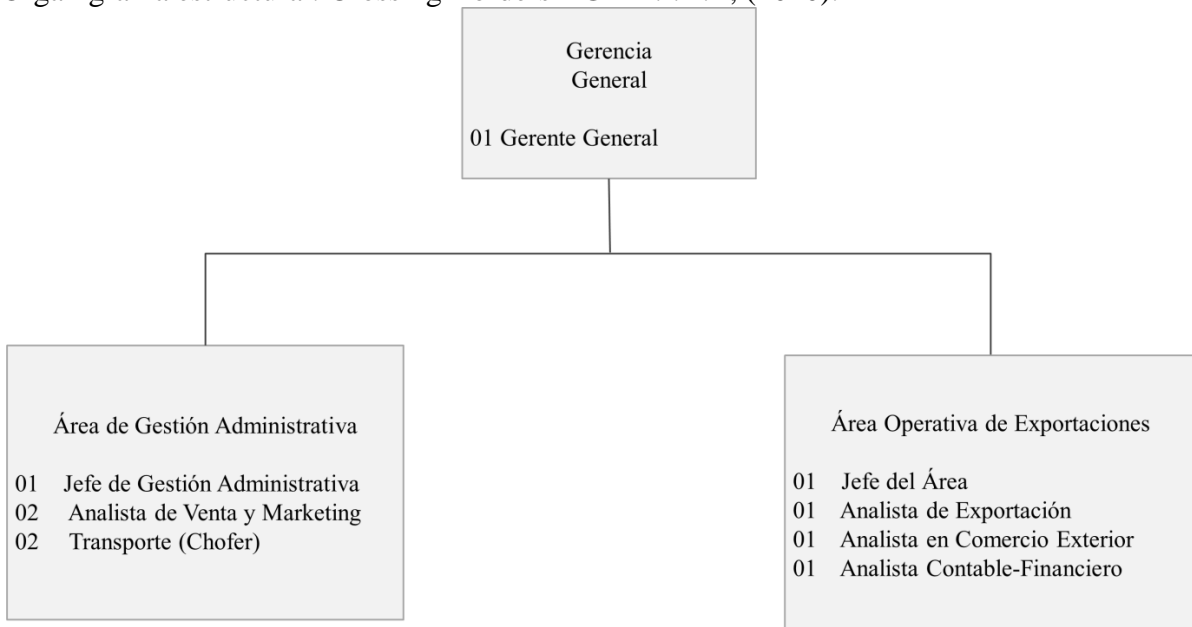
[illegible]

Gerencia General

01 Gerente General

Área de Gestión Administrativa

01 Jefe de Gestión Administrativa
02 Analista de Venta y Marketing
02 Transporte (Chofer)

Área Operativa de Exportaciones

01 Jefe del Área
01 Analista de Exportación
01 Analista en Comercio Exterior
01 Analista Contable-Financiero